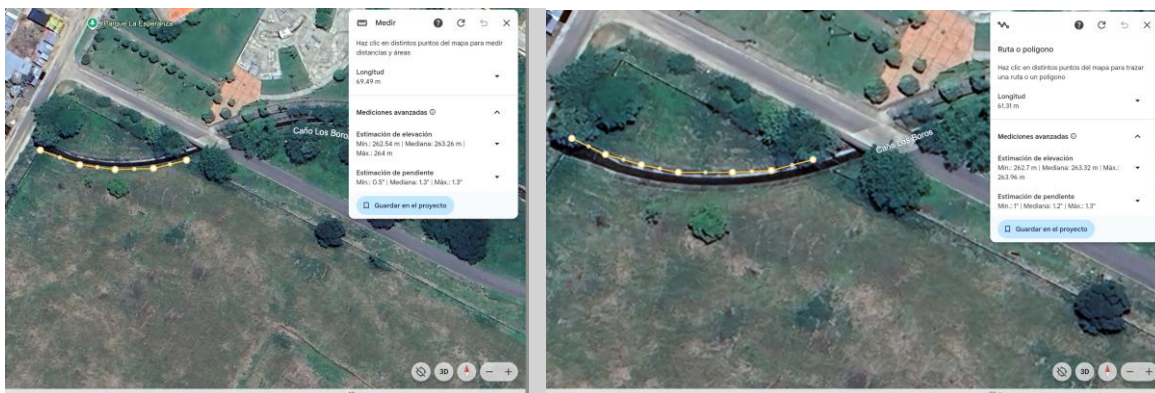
Parque La Esperanza

Caño Los Boros

Medir

Haz clic en distintos puntos del mapa para medir distancias y áreas

Longitud
69.49 m

Mediciones avanzadas

Estimación de elevación
Mín.: 262.54 m | Mediana: 263.26 m | Máx.: 264 m

Estimación de pendiente
Mín.: 0.5° | Mediana: 1.3° | Máx.: 1.3°

Guardar en el proyecto

3D

Caño Los Boros

Ruta o polígono

Haz clic en distintos puntos del mapa para trazar una ruta o un polígono

Longitud
61.31 m

Mediciones avanzadas

Estimación de elevación
Mín.: 262.7 m | Mediana: 263.32 m | Máx.: 263.96 m

Estimación de pendiente
Mín.: 1° | Mediana: 1.2° | Máx.: 1.3°

Guardar en el proyecto

3D